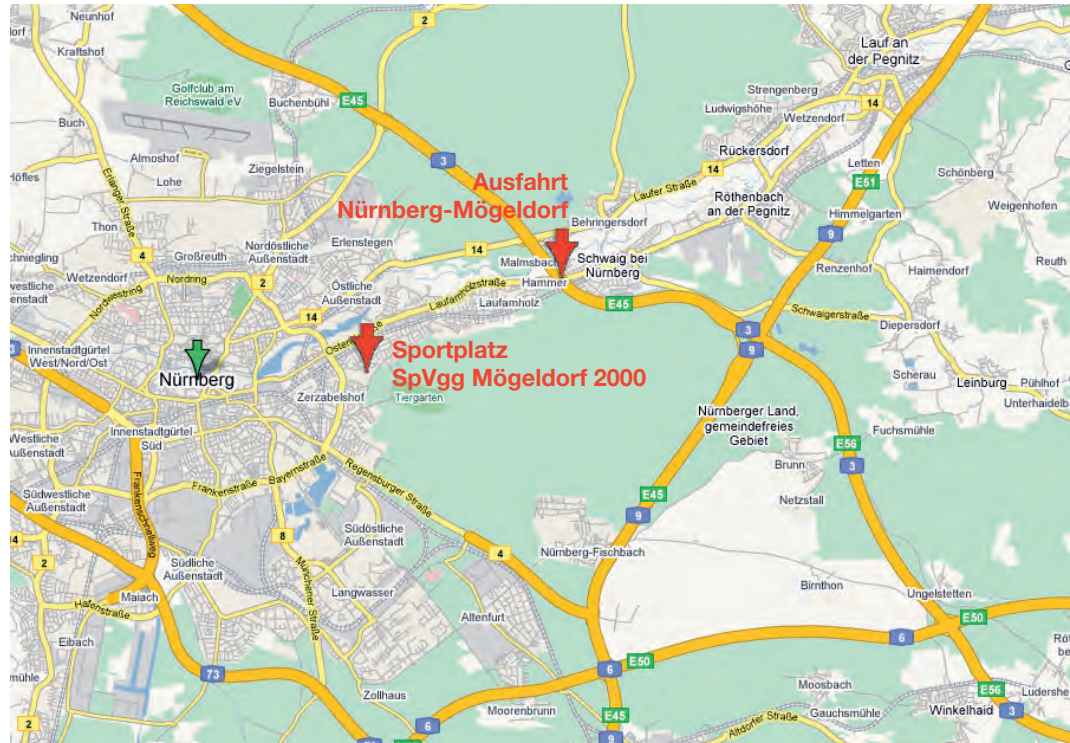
Neunhof
Kraftshof
Golfclub am Reichswald eV
Buchenbühl
E45
2
Lauf an der Pegnitz
Strengenberg
Ludwigshöhe
Wetzendorf
14
Buch
Almoshof
Lohe
Ziegelstein
3
Ausfahrt
Nürnberg-Mögeldorf
Rückersdorf
14
Letten
Schönberg
Höfles
Erlanger Straße
Laufer Straße
Behringersdorf
Röthenbach an der Pegnitz
E51
Himmelgarten
Weigenhofen
Thon
Großreuth
Nordöstliche Außenstadt
Erlenstegen
9
Schniegling
4
14
Malmsbach
Schwaig bei Nürnberg
Renzenhof
Haimendorf
Reuth
Wetzendorf
Nordring
2
Östliche Außenstadt
Hammer
Westliche Außenstadt
Nordwestring
Laufamholzstraße
Laufamholz
E45
Schwaigerstraße
Diepersdorf
14
3
Innenstadtgürtel West/Nord/Ost
Ostendstraße
Sportplatz
SpVgg Mögeldorf 2000
9
Nürnberg
Scherau
Leinburg
Pühlhof
Zerzabelshof
Tiergarten
Unterhaidelbach
Innenstadtgürtel Süd
Nürnberger Land, gemeindefreies Gebiet
Westliche Außenstadt
Fuchsmühle
E56
Frankenstraße
Bayernstraße
Regensburger Straße
Brunn
3
Frankenschnellweg
Südwestliche Außenstadt
E45
Netzstall
9
2
Südöstliche Außenstadt
8
4
Nürnberg-Fischbach
Südliche Außenstadt
Münchener Straße
2
Maiach
Langwasser
Birnthon
Ungelstetten
Hafenstraße
E50
Altenfurt
6
Eibach
6
E50
73
Moosbach
mühle
Zollhaus
E56
Ludersheim
Winkelhaid
3
2
Moorenbrunn
E45
Altdorfer Straße
Gauchsmühle
6
9
Rö
be